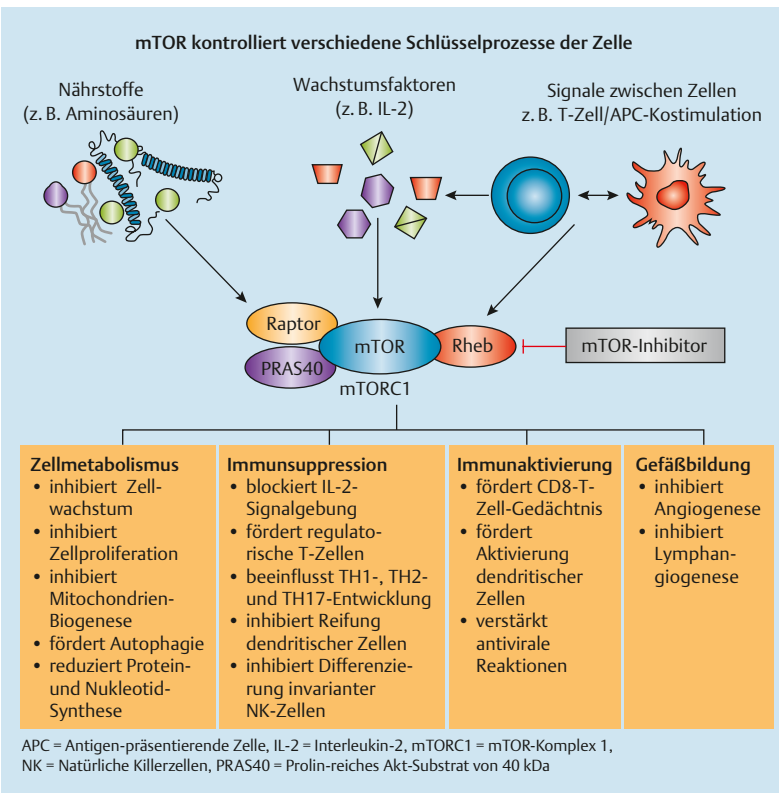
mTOR kontrolliert verschiedene Schlüsselprozesse der Zelle

Nährstoffe
(z. B. Aminosäuren)

Wachstumsfaktoren
(z. B. IL-2)

Signale zwischen Zellen
z. B. T-Zell/APC-Kostimulation

Raptor
mTOR
Rheb
mTOR-Inhibitor
PRAS40
mTORC1

Zellmetabolismus
• inhibiert Zellwachstum
• inhibiert Zellproliferation
• inhibiert Mitochondrien-Biogenese
• fördert Autophagie
• reduziert Protein- und Nukleotid-Synthese

Immunsuppression
• blockiert IL-2-Signalgebung
• fördert regulatorische T-Zellen
• beeinflusst TH1-, TH2- und TH17-Entwicklung
• inhibiert Reifung dendritischer Zellen
• inhibiert Differenzierung invarianter NK-Zellen

Immunaktivierung
• fördert CD8-T-Zell-Gedächtnis
• fördert Aktivierung dendritischer Zellen
• verstärkt antivirale Reaktionen

Gefäßbildung
• inhibiert Angiogenese
• inhibiert Lymphangiogenese

APC = Antigen-präsentierende Zelle, IL-2 = Interleukin-2, mTORC1 = mTOR-Komplex 1, NK = Natürliche Killerzellen, PRAS40 = Prolin-reiches Akt-Substrat von 40 kDa